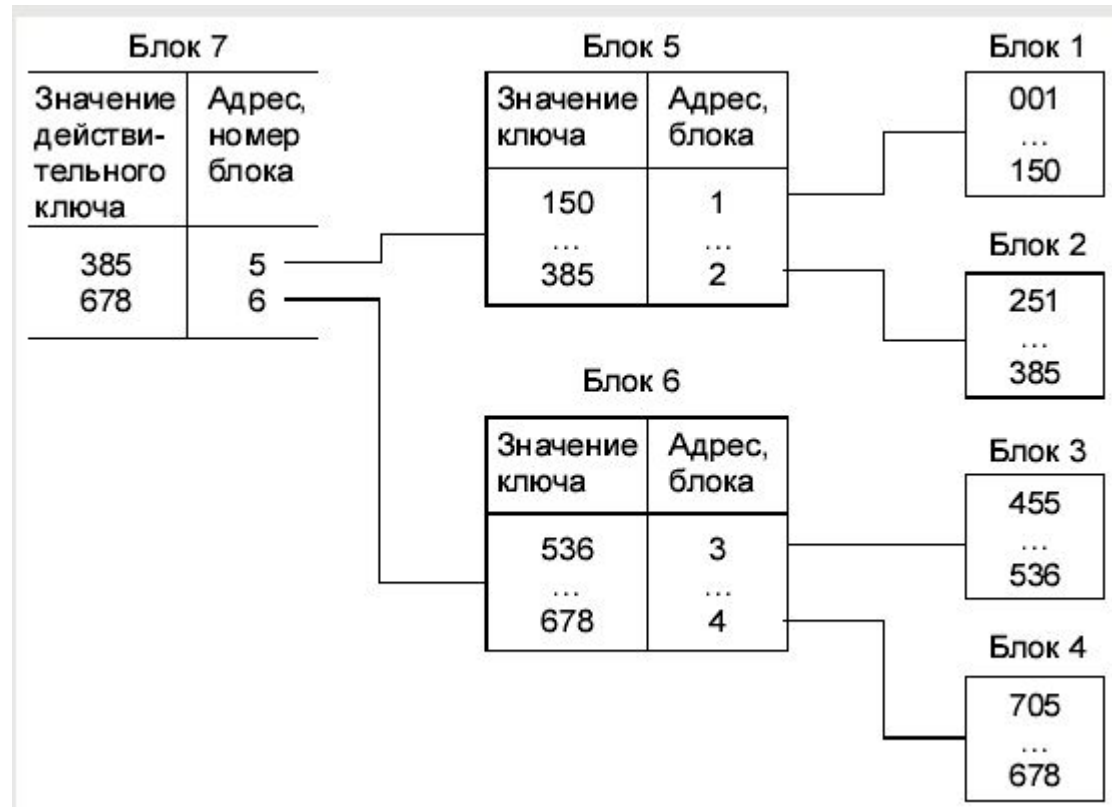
Блок 7

| Значение действительного ключа | Адрес, номер блока |
|---|---|
| 385 678 | 5 6 |

Блок 5

| Значение ключа | Адрес, блока |
|---|---|
| 150 … 385 | 1 … 2 |

Блок 6

| Значение ключа | Адрес, блока |
|---|---|
| 536 … 678 | 3 … 4 |

Блок 1

001 … 150

Блок 2

251 … 385

Блок 3

455 … 536

Блок 4

705 … 678